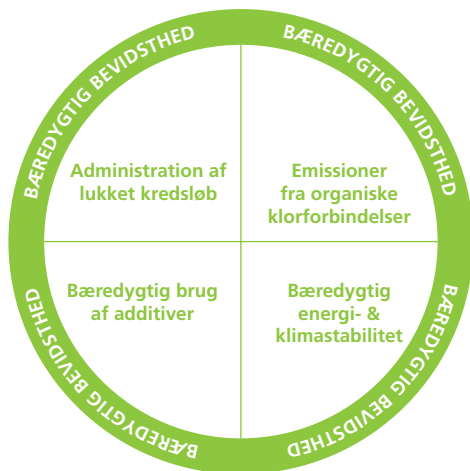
BÆREDYGTIG BEVIDSTHED

BÆREDYGTIG BEVIDSTHED

BÆREDYGTIG BEVIDSTHED

BÆREDYGTIG BEVIDSTHED

Administration af lukket kredsløb

Emissioner fra organiske klorforbindelser

Bæredygtig brug af additiver

Bæredygtig energi- & klimastabilitet